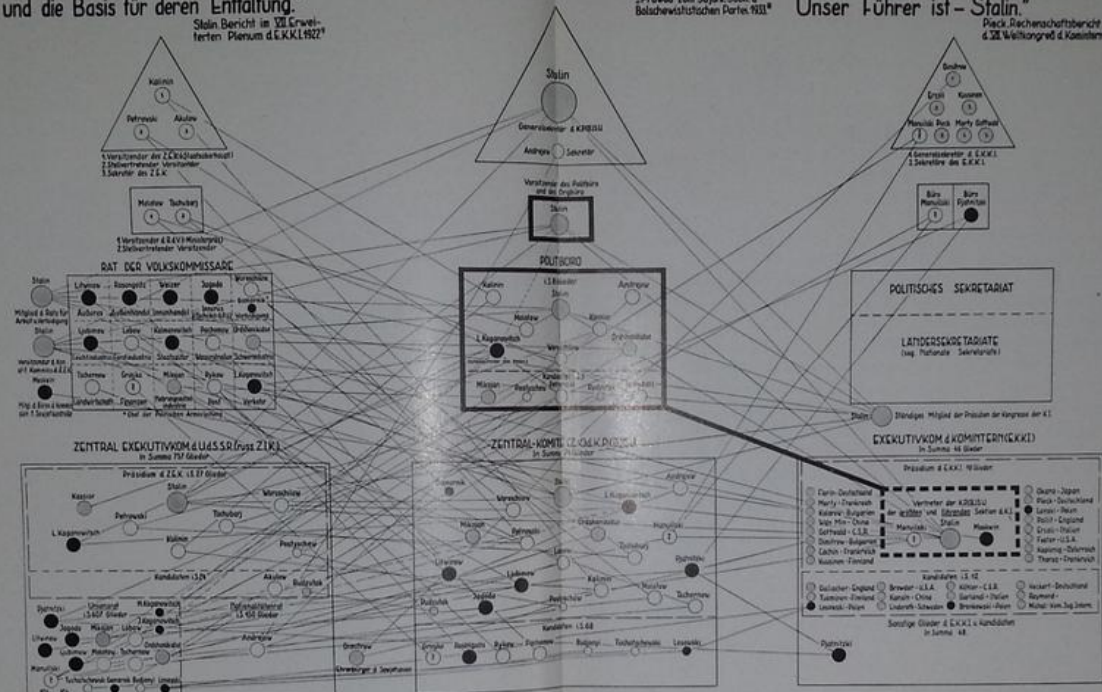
und die Basis für deren Entfaltung.
Stalin Bericht im VII Erweiterten Plenum d.E.K.K.I.1927

Bolschewistischen Partei 1931.

Unser Führer ist – Stalin."
Pieck, Rechenschaftsbericht d. VII Weltkongreß d. Komintern

Kalinin
Petrowski
Akulow
1. Vorsitzender des Z.E.K.(Staatsoberhaupt)
2. Stellvertretender Vorsitzender
3. Sekretär des Z.E.K.

Stalin
Generalsekretär d. K.P.d.S.U.
Andrejew Sekretär

Dimitrow
Ercoli
Kuusinen
Manuilski
Pieck
Marty
Gottwald
1. Generalsekretär d. E.K.K.I.
2. Sekretäre des E.K.K.I.

Molotow
Tschubarj
1. Vorsitzender d. R.d.V.K.(Ministerpräs.)
2. Stellvertretender Vorsitzender

Vorsitzender des Politbüro und des Orgbüro
Stalin

Büro Manuilski
Büro Pjatnitzki

RAT DER VOLKSKOMMISSARE
Stalin
Mitglied d. Rats für Arbeit u. Verteidigung
Stalin
Vorsitzender d. Kom. d. Z.E.K.
Moskwin
Mitgl. d. Büro d. Komm. f. Sowjetkontrolle
Litwinow
Rosengoltz
Weizer
Jagoda
Woroschilow
Auswärtiges
Außenhandel
Binnenhandel
Volkskommissariat d. Innern
Verteidigung
Ljubimow
Lobow
Kaganowitsch
Pachomow
Ordshonikidse
Leichtindustrie
Forstindustrie
Staatsgüter
Wasserstraßen
Schwerindustrie
Tschernow
Grinko
Mikojan
Rykow
L. Kaganowitsch
Landwirtschaft
Finanzen
Nahrungsmittelindustrie
Post
Verkehr
* Chef der Politischen Armeeleitung

POLITBÜRO
Kalinin
L. Kaganowitsch
Andrejew
Stalin
Molotow
Kossior
Woroschilow
Ordshonikidse
L. Kaganowitsch
Mikojan
Postyschew
Kandidaten
Tschubarj

POLITISCHES SEKRETARIAT
LÄNDERSEKRETARIATE
(sog. Nationale Sekretariate)

Stalin
Ständiges Mitglied der Präsidien der Kongresse der K.I.

ZENTRAL EXEKUTIVKOM. d. U.d.S.S.R. (russ. Z.I.K.)
In Summa 757 Glieder
Präsidium d. Z.E.K. i.S. 27 Glieder
Kossior
Stalin
Petrowski
Woroschilow
Tschubarj
L. Kaganowitsch
Kalinin
Postyschew
Kandidaten i.S. 24
Akulow
Budjonnij
Pjatnitzki
Unschlicht
M. Kaganowitsch
Jagoda
Mikojan
Lobow
J. Kaganowitsch
Litwinow
Ljubimow
Molotow
Tschernow
Ordshonikidse
Manuilski
Tuchatschewski
Gamarnik
Budjonnij
Nationalitätenrat i.S. 450 Glieder
Andrejew
Orachelaschwili
Ehrenbürger d. Sowjetunion

ZENTRAL-KOMITE d. K.P.d.S.U.
In Summa 71 Glieder
Gamarnik
Stalin
Andrejew
Woroschilow
L. Kaganowitsch
Mikojan
Petrowski
Ordshonikidse
Postyschew
Tschubarj
Lenin
Litwinow
Ljubimow
Pjatnitzki
Kalinin
Molotow
Jagoda
Tschernow
Postyschew
Kandidaten i.S. 68
Grinko
Rosengoltz
Rykow
Pachomow
Budjonnij
Tuchatschewski
Lewinski

EXEKUTIVKOM. d. KOMINTERN (EKKI)
In Summa 46 Glieder
Präsidium d. E.K.K.I. 19 Glieder
Florin - Deutschland
Marty - Frankreich
Kolarow - Bulgarien
Wan Min - China
Gottwald - C.S.R.
Dimitrow - Bulgarien
Cachin - Frankreich
Kuusinen - Finnland
Vertreter der K.P.d.S.U. der größten und führenden Sektion d. K.I.
Manuilski
Stalin
Moskwin
Okano - Japan
Pieck - Deutschland
Lenski - Polen
Pollit - England
Ercoli - Italien
Foster - U.S.A.
Koplenig - Österreich
Thorez - Frankreich
Kandidaten i.S. 12
Gallacher - England
Browder - U.S.A.
Köhler - C.S.R.
Heckert - Deutschland
Tuominen - Finnland
Kang Sin - China
Garlandi - Italien
Raymond -
Leszczyński - Polen
Linderot - Schweden
Bronkowski - Polen
Michal Vom Jug. Intern.
Sonstige Glieder d. E.K.K.I. u. Kandidaten In Summa 48
Pjatnitzki